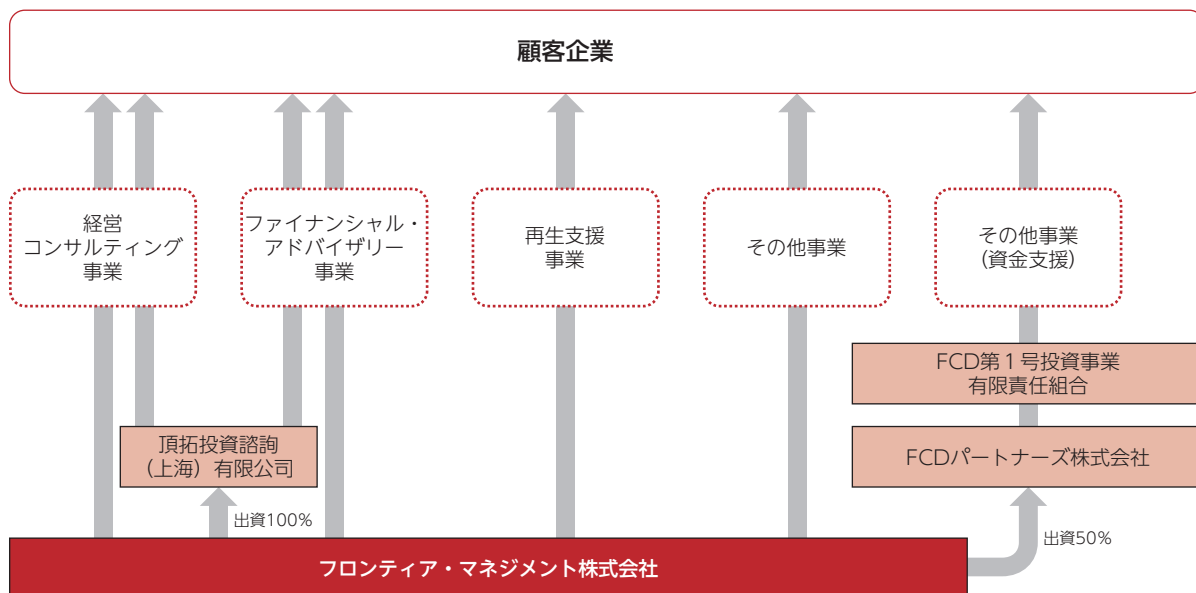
顧客企業

経営
コンサルティング
事業

ファイナンシャル・
アドバイザリー
事業

再生支援
事業

その他事業

その他事業
(資金支援)

FCD第1号投資事業
有限責任組合

FCDパートナーズ株式会社

頂拓投資諮詢
(上海)有限公司

出資100%

出資50%

フロンティア・マネジメント株式会社